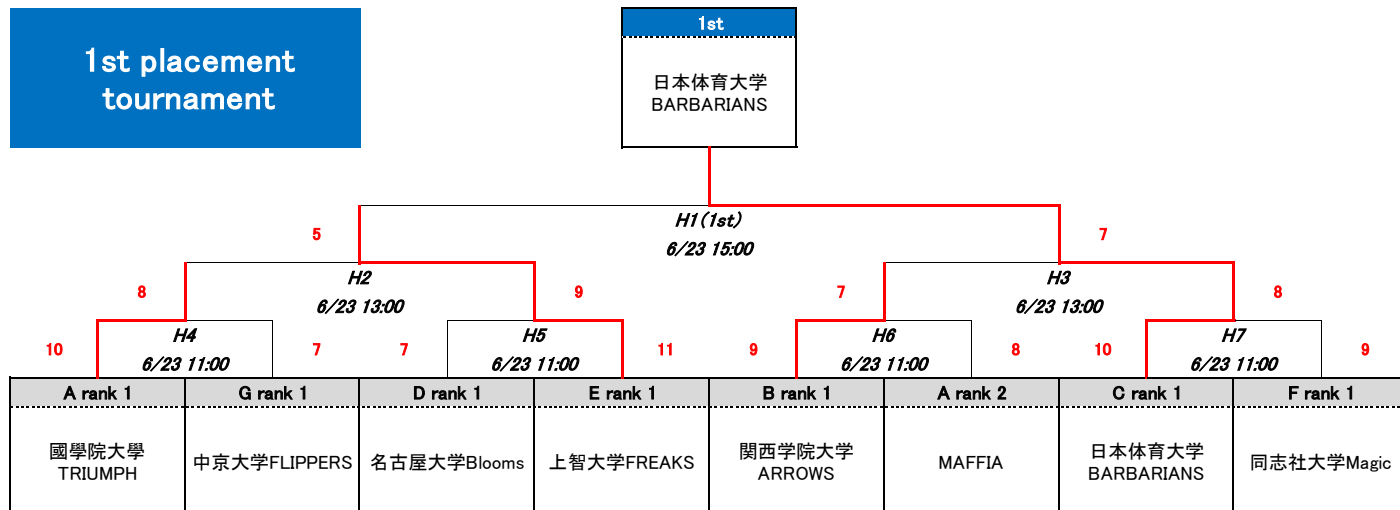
1st placement tournament

1st

日本体育大学
BARBARIANS

5

H1(1st)
6/23 15:00

7

8

H2
6/23 13:00

9

7

H3
6/23 13:00

8

10

H4
6/23 11:00

7

7

H5
6/23 11:00

11

9

H6
6/23 11:00

8

10

H7
6/23 11:00

9

| A rank 1 | G rank 1 | D rank 1 | E rank 1 | B rank 1 | A rank 2 | C rank 1 | F rank 1 |
|---|---|---|---|---|---|---|---|
| 國學院大學 TRIUMPH | 中京大学FLIPPERS | 名古屋大学Blooms | 上智大学FREAKS | 関西学院大学 ARROWS | MAFFIA | 日本体育大学 BARBARIANS | 同志社大学Magic |